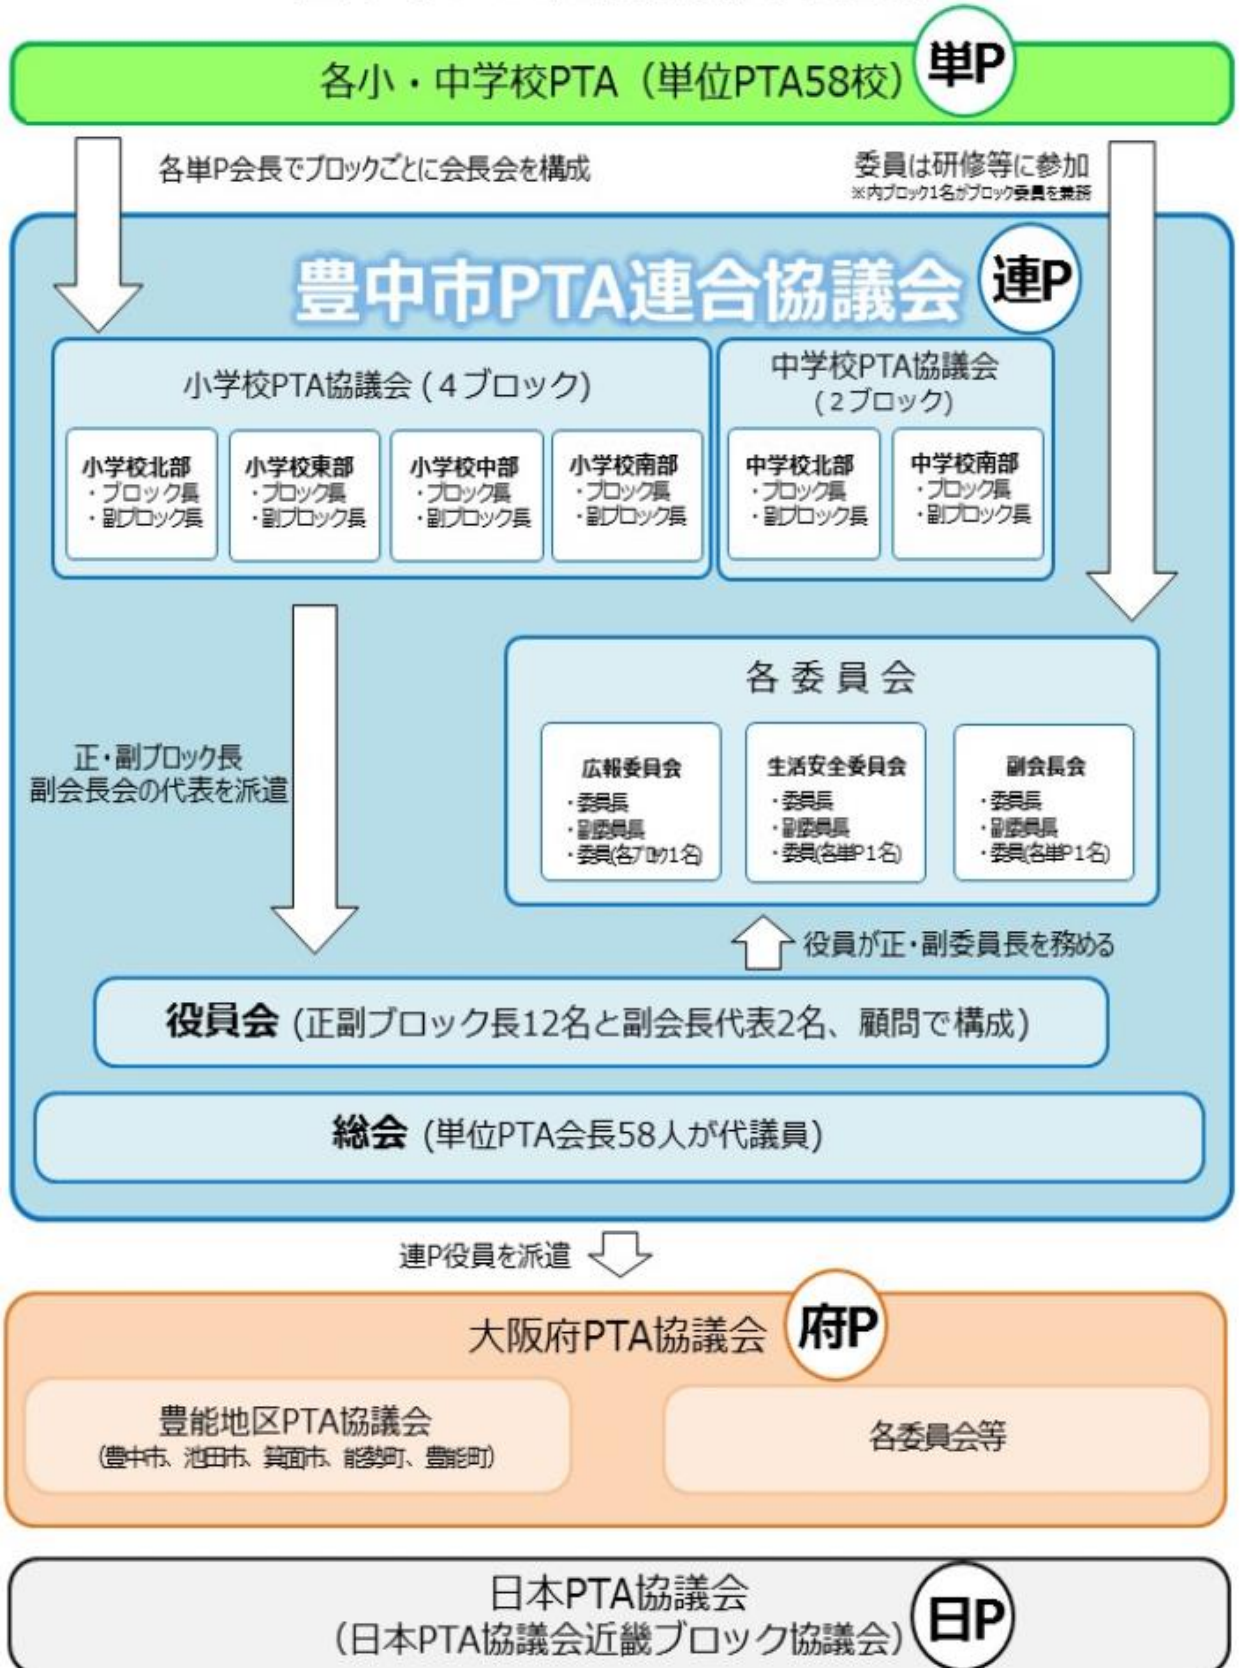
各小・中学校PTA（単位PTA58校）

単P

各単P会長でブロックごとに会長会を構成

委員は研修等に参加
※内ブロック1名がブロック委員を兼務

豊中市PTA連合協議会

連P

小学校PTA協議会（4ブロック）

小学校北部
・ブロック長
・副ブロック長

小学校東部
・ブロック長
・副ブロック長

小学校中部
・ブロック長
・副ブロック長

小学校南部
・ブロック長
・副ブロック長

中学校PTA協議会
（2ブロック）

中学校北部
・ブロック長
・副ブロック長

中学校南部
・ブロック長
・副ブロック長

各委員会

広報委員会
・委員長
・副委員長
・委員(各ブロック1名)

生活安全委員会
・委員長
・副委員長
・委員(各単P1名)

副会長会
・委員長
・副委員長
・委員(各単P1名)

正・副ブロック長
副会長会の代表を派遣

役員が正・副委員長を務める

役員会（正副ブロック長12名と副会長代表2名、顧問で構成）

総会（単位PTA会長58人が代議員）

連P役員を派遣

大阪府PTA協議会

府P

豊能地区PTA協議会
（豊中市、池田市、箕面市、能勢町、豊能町）

各委員会等

日本PTA協議会
（日本PTA協議会近畿ブロック協議会）

日P